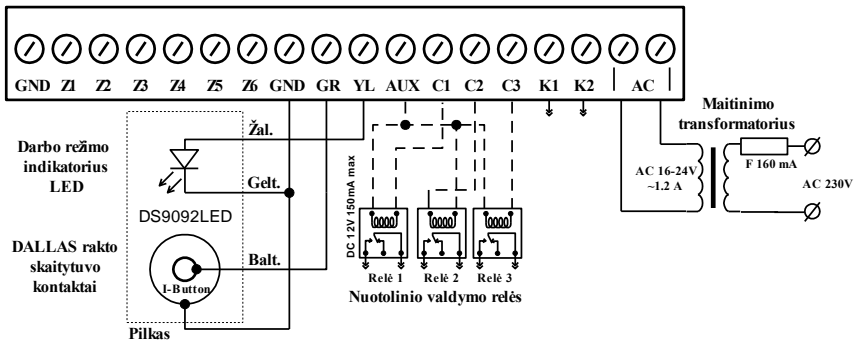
GND Z1 Z2 Z3 Z4 Z5 Z6 GND GR YL AUX C1 C2 C3 K1 K2 AC

Darbo režimo indikatorius LED

Žal.

Gelt.

DS9092LED

DALLAS rakto skaitytuvo kontaktai

Balt.

I-Button

Pilkas

DC 12V 150mA max

Relė 1 Relė 2 Relė 3

Nuotolinio valdymo relės

Maitinimo transformatorius

AC 16-24V ~1.2 A

F 160 mA

AC 230V